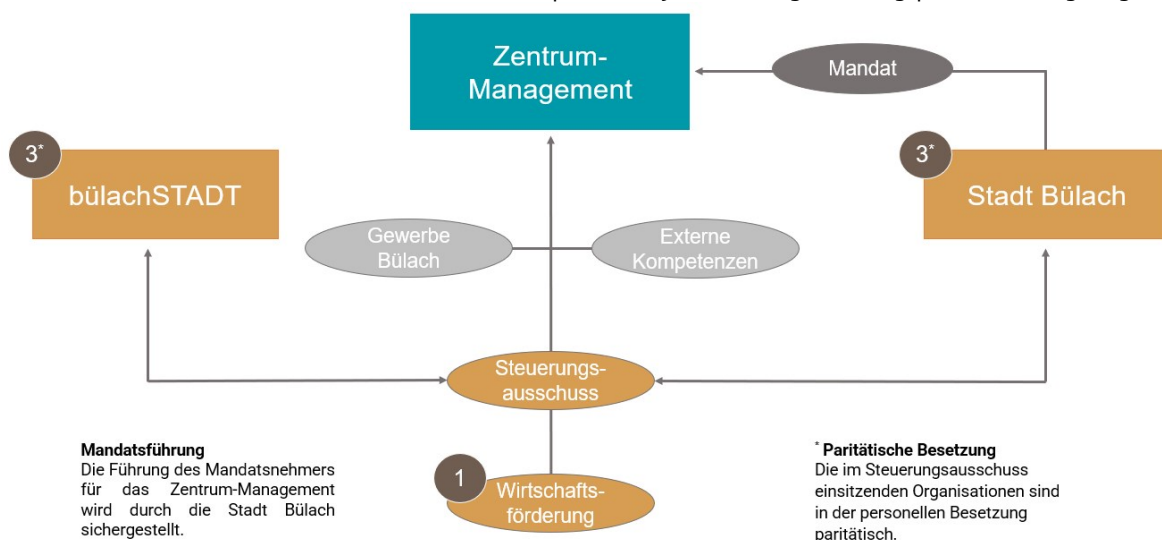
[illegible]

Zentrum-Management

Mandat

3*
bülachSTADT

3*
Stadt Bülach

Gewerbe Bülach

Externe Kompetenzen

Steuerungsausschuss

1
Wirtschaftsförderung

**Mandatsführung**
Die Führung des Mandatsnehmers für das Zentrum-Management wird durch die Stadt Bülach sichergestellt.

**\* Paritätische Besetzung**
Die im Steuerungsausschuss einsitzenden Organisationen sind in der personellen Besetzung paritätisch.